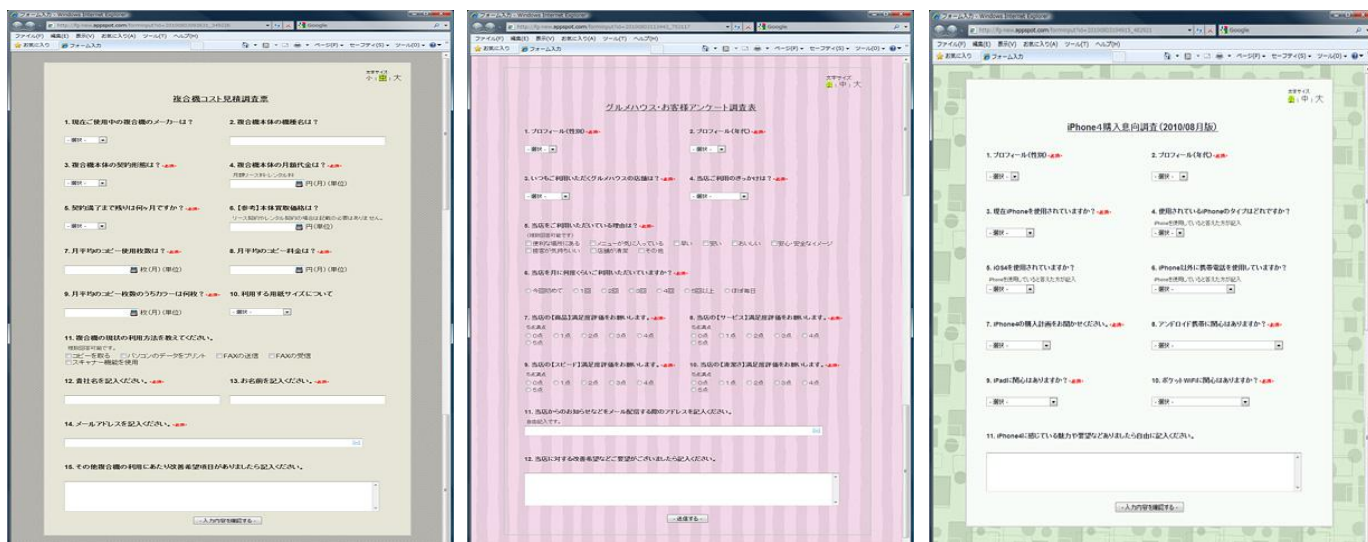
フォーム入力 - Windows Internet Explorer

ファイル(F) 編集(E) 表示(V) お気に入り(A) ツール(T) ヘルプ(H)

お気に入り フォーム入力

文字サイズ 小 | 中 | 大

複合機コスト見積調査票

1. 現在ご使用中の複合機のメーカーは？

2. 複合機本体の機種名は？

3. 複合機本体の契約形態は？

4. 複合機本体の月額代金は？

円(月)(単位)

5. 契約満了まで残りは何ヶ月ですか？

6. [参考] 本体買取価格は？

円(単位)

7. 月平均のコピー使用枚数は？

枚(月)(単位)

8. 月平均のコピー料金は？

円(月)(単位)

9. 月平均のコピー枚数のうちカラーは何枚？

枚(月)(単位)

10. 利用する用紙サイズについて

11. 複合機の現状の利用方法を教えてください。

□コピーを取る □パソコンのデータをプリント □FAXの送信 □FAXの受信 □スキャナー機能を使用

12. 貴社名を記入ください。

13. お名前を記入ください。

14. メールアドレスを記入ください。

15. その他複合機の利用にあたり改善希望項目がありましたら記入ください。

-入力内容を確認する-

フォーム入力 - Windows Internet Explorer

文字サイズ 小 | 中 | 大

グルメハウス・お客様アンケート調査表

1. プロフィール(性別)

2. プロフィール(年代)

3. いつもご利用いただくグルメハウスの店舗は？

4. 当店ご利用のきっかけは？

5. 当店をご利用いただいている理由は？

6. 当店を月に何回くらいご利用いただいていますか？

7. 当店の【商品】満足度評価をお願いします。

8. 当店の【サービス】満足度評価をお願いします。

9. 当店の【スピード】満足度評価をお願いします。

10. 当店の【清潔さ】満足度評価をお願いします。

11. 当店からのお知らせなどをメール配信する際のアドレスを記入ください。

12. 当店に対する改善希望などご要望がございましたら記入ください。

-送信する-

フォーム入力 - Windows Internet Explorer

文字サイズ 小 | 中 | 大

iPhone4購入意向調査(2010/08月版)

1. プロフィール(性別)

2. プロフィール(年代)

3. 現在iPhoneを使用されていますか？

4. 使用されているiPhoneのタイプはどれですか？

5. iOS4を使用されていますか？

6. iPhone以外に携帯電話を使用していますか？

7. iPhone4の購入計画をお聞かせください。

8. アンドロイド携帯に関心はありますか？

9. iPadに関心はありますか？

10. ポケットWiFiに関心はありますか？

11. iPhone4に感じている魅力や要望などありましたら自由に記入ください。

-入力内容を確認する-